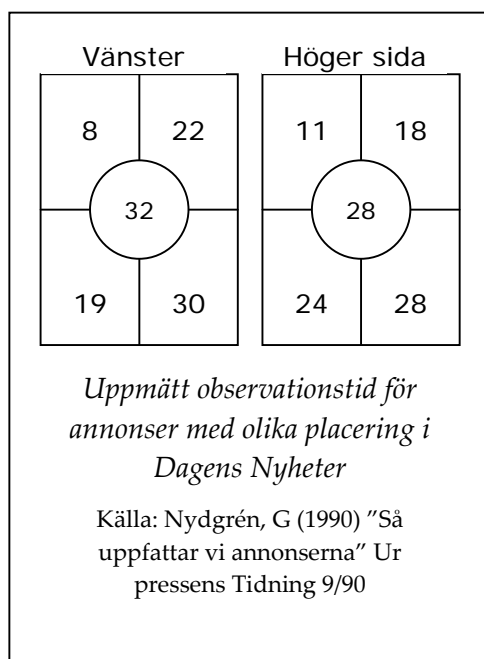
Vänster

8

22

32

19

30

Höger sida

11

18

28

24

28

*Uppmätt observationstid för annonser med olika placering i Dagens Nyheter*

Källa: Nydgrén, G (1990) ”Så uppfattar vi annonserna” Ur pressens Tidning 9/90